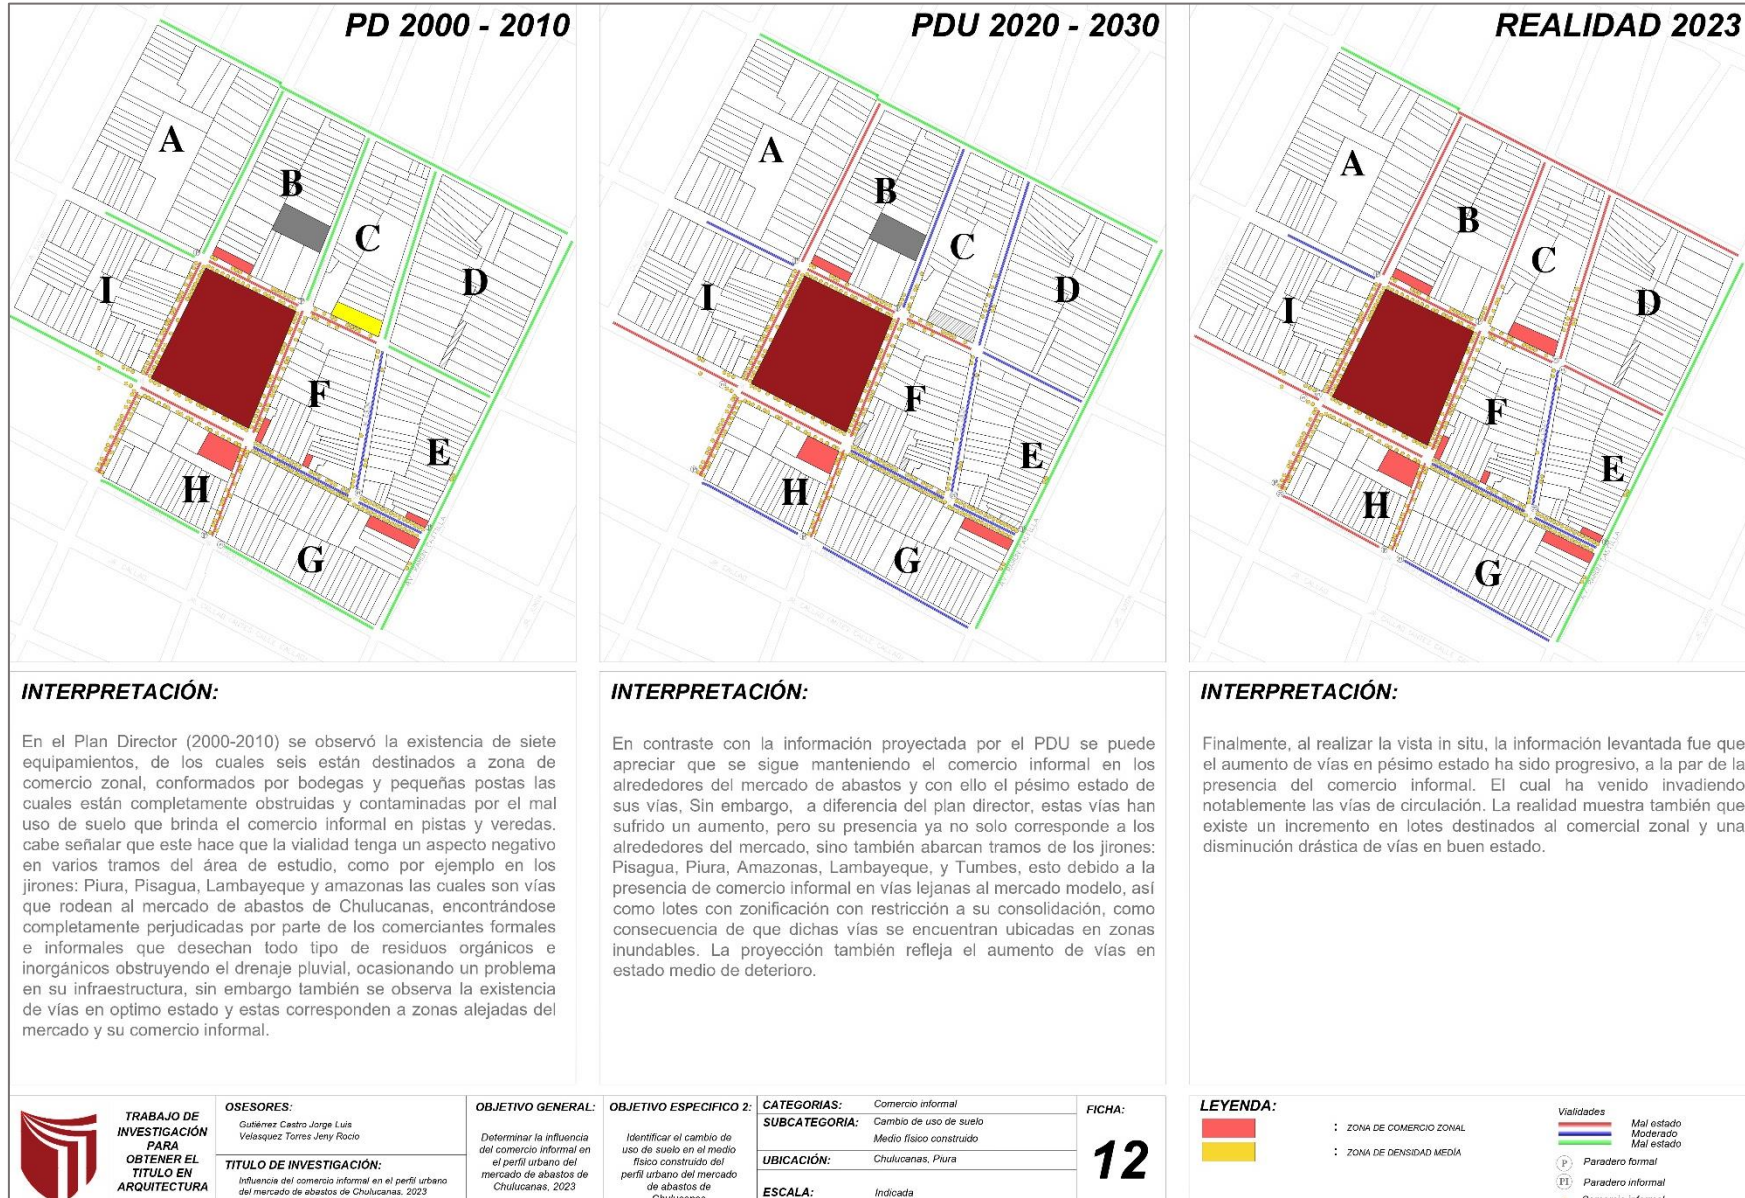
PD 2000 - 2010

A B C D I F E H G

PDU 2020 - 2030

A B C D I F E H G

REALIDAD 2023

A B C D I F E H G

INTERPRETACIÓN:

En el Plan Director (2000-2010) se observó la existencia de siete equipamientos, de los cuales seis están destinados a zona de comercio zonal, conformados por bodegas y pequeñas postas las cuales están completamente obstruidas y contaminadas por el mal uso de suelo que brinda el comercio informal en pistas y veredas. cabe señalar que este hace que la vialidad tenga un aspecto negativo en varios tramos del área de estudio, como por ejemplo en los jirones: Piura, Pisagua, Lambayeque y amazonas las cuales son vías que rodean al mercado de abastos de Chulucanas, encontrándose completamente perjudicadas por parte de los comerciantes formales e informales que desechan todo tipo de residuos orgánicos e inorgánicos obstruyendo el drenaje pluvial, ocasionando un problema en su infraestructura, sin embargo también se observa la existencia de vías en optimo estado y estas corresponden a zonas alejadas del mercado y su comercio informal.

INTERPRETACIÓN:

En contraste con la información proyectada por el PDU se puede apreciar que se sigue manteniendo el comercio informal en los alrededores del mercado de abastos y con ello el pésimo estado de sus vías, Sin embargo, a diferencia del plan director, estas vías han sufrido un aumento, pero su presencia ya no solo corresponde a los alrededores del mercado, sino también abarcan tramos de los jirones: Pisagua, Piura, Amazonas, Lambayeque, y Tumbes, esto debido a la presencia de comercio informal en vías lejanas al mercado modelo, así como lotes con zonificación con restricción a su consolidación, como consecuencia de que dichas vías se encuentran ubicadas en zonas inundables. La proyección también refleja el aumento de vías en estado medio de deterioro.

INTERPRETACIÓN:

Finalmente, al realizar la vista in situ, la información levantada fue que el aumento de vías en pésimo estado ha sido progresivo, a la par de la presencia del comercio informal. El cual ha venido invadiendo notablemente las vías de circulación. La realidad muestra también que existe un incremento en lotes destinados al comercial zonal y una disminución drástica de vías en buen estado.

TRABAJO DE INVESTIGACIÓN PARA OBTENER EL TITULO EN ARQUITECTURA

OSESORES:
Gutiérrez Castro Jorge Luis
Velasquez Torres Jeny Rocio

TITULO DE INVESTIGACIÓN:
Influencia del comercio informal en el perfil urbano del mercado de abastos de Chulucanas, 2023

OBJETIVO GENERAL:
Determinar la influencia del comercio informal en el perfil urbano del mercado de abastos de Chulucanas, 2023

OBJETIVO ESPECIFICO 2:
Identificar el cambio de uso de suelo en el medio físico construido del perfil urbano del mercado de abastos de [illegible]

CATEGORIAS: Comercio informal
SUBCATEGORIA: Cambio de uso de suelo
Medio físico construido
UBICACIÓN: Chulucanas, Piura
ESCALA: Indicada

FICHA:
12

LEYENDA:
: ZONA DE COMERCIO ZONAL
: ZONA DE DENSIDAD MEDIA
Vialidades
Mal estado
Moderado
Mal estado
Paradero formal
Paradero informal